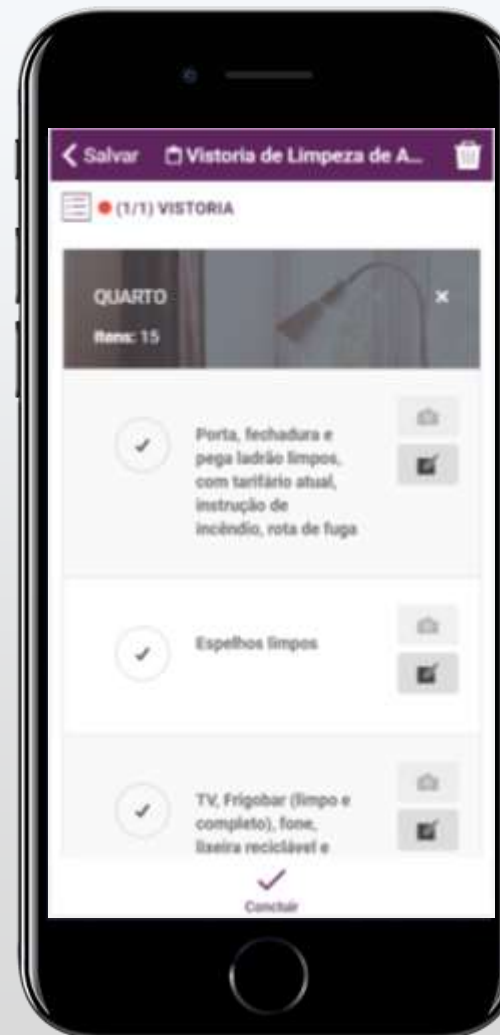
< Salvar Vistoria de Limpeza de A...

(1/1) VISTORIA

QUARTO

Itens: 15

×

Porta, fechadura e pega ladrão limpos, com tarifário atual, instrução de incêndio, rota de fuga

Espelhos limpos

TV, Frigobar (limpo e completo), fone, lixeira reciclável e

Concluir